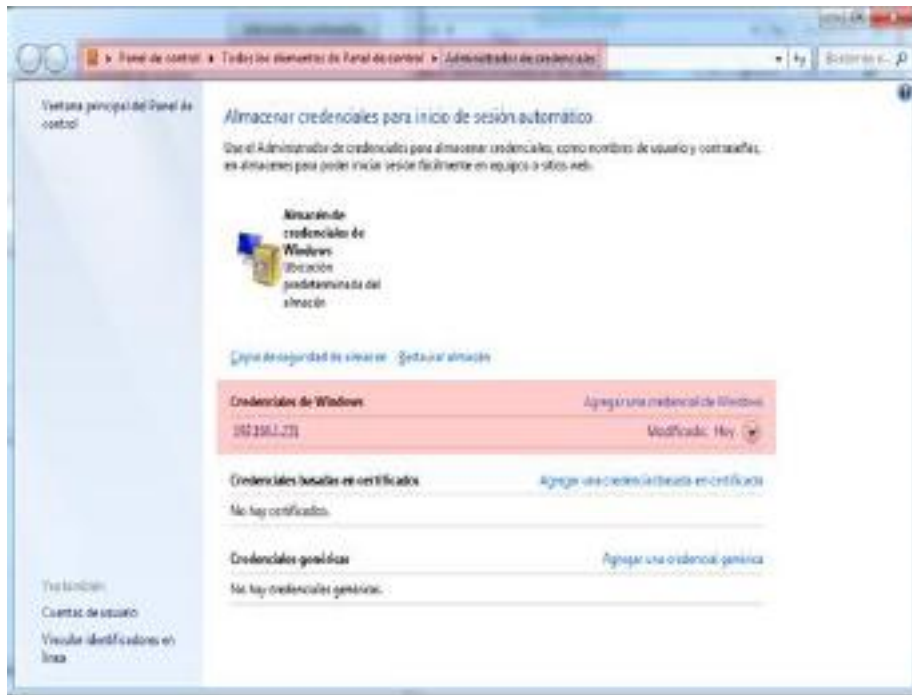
▸ Panel de control ▸ Todos los elementos de Panel de control ▸ Administrador de credenciales

Buscar en... 

Ventana principal del Panel de control

Almacenar credenciales para inicio de sesión automático

Use el Administrador de credenciales para almacenar credenciales, como nombres de usuario y contraseñas, en almacenes para poder iniciar sesión fácilmente en equipos o sitios web.

Almacén de credenciales de Windows
Ubicación predeterminada del almacén

Copia de seguridad del almacén  Restaurar almacén

Credenciales de Windows
Agregar una credencial de Windows
192.168.1.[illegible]
Modificado: Hoy

Credenciales basadas en certificados
Agregar una credencial basada en certificado
No hay certificados.

Credenciales genéricas
Agregar una credencial genérica
No hay credenciales genéricas.

Vea también
Cuentas de usuario
Vincular identificadores en línea